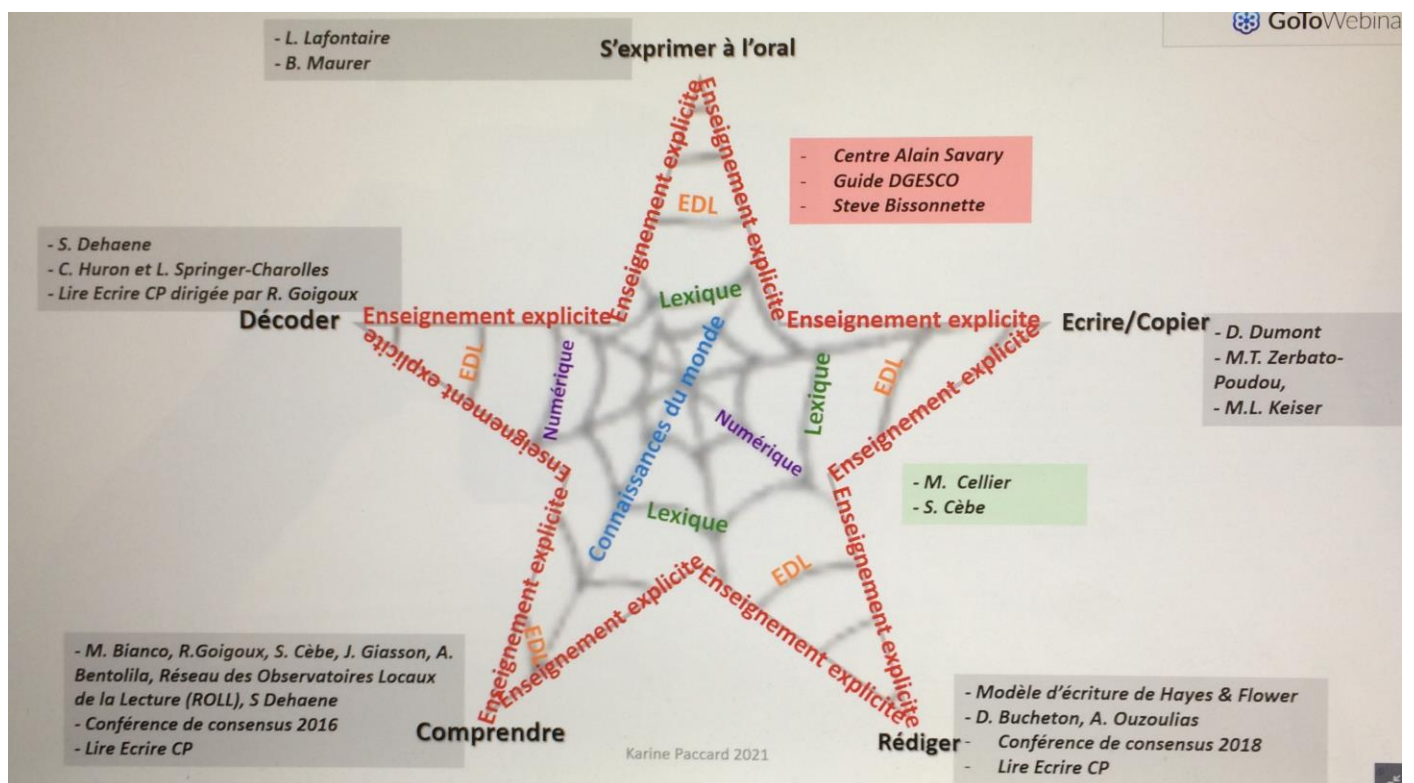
GoToWebina

- L. Lafontaire
- B. Maurer

S'exprimer à l'oral

- Centre Alain Savary
- Guide DGESCO
- Steve Bissonnette

- S. Dehaene
- C. Huron et L. Springer-Charolles
- Lire Ecrire CP dirigée par R. Goigoux

Décoder

Enseignement explicite
Enseignement explicite
EDL
Enseignement explicite
Lexique
Enseignement explicite
Ecrire/Copier

- D. Dumont
- M.T. Zerbato-Poudou,
- M.L. Keiser

Enseignement explicite
EDL
Numérique
Connaissances du monde
Numérique
Lexique
EDL
Enseignement explicite
Enseignement explicite

- M. Cellier
- S. Cèbe

Enseignement explicite
Lexique
Enseignement explicite
EDL
Enseignement explicite
Enseignement explicite
EDL
Enseignement explicite
Enseignement explicite

- M. Bianco, R.Goigoux, S. Cèbe, J. Giasson, A. Bentolila, Réseau des Observatoires Locaux de la Lecture (ROLL), S Dehaene
- Conférence de consensus 2016
- Lire Ecrire CP

Comprendre

Karine Paccard 2021

Rédiger

- Modèle d'écriture de Hayes & Flower
- D. Bucheton, A. Ouzoulias
- Conférence de consensus 2018
- Lire Ecrire CP